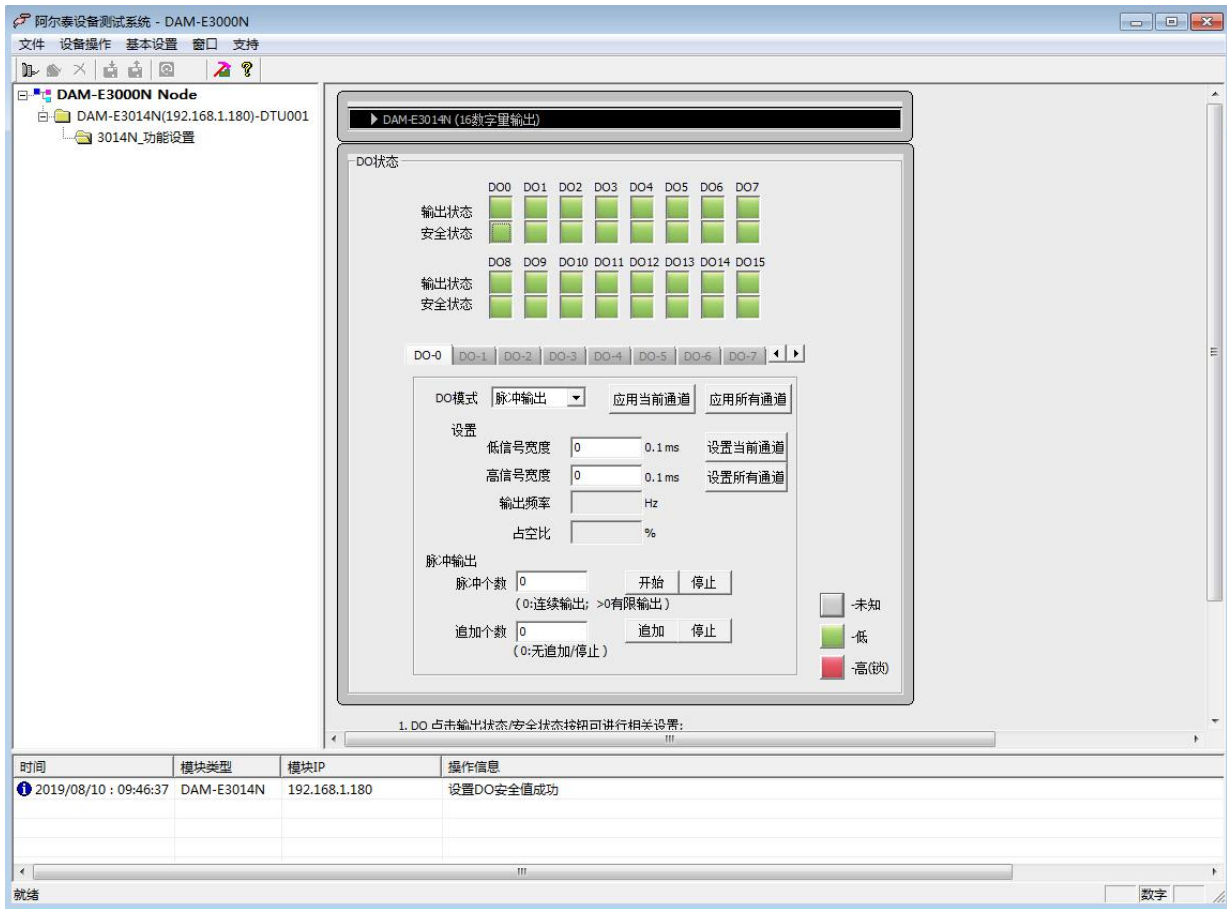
阿尔泰设备测试系统 - DAM-E3000N

文件 设备操作 基本设置 窗口 支持

DAM-E3000N Node
DAM-E3014N(192.168.1.180)-DTU001
3014N_功能设置

▶ DAM-E3014N (16数字量输出)

DO状态

DO0 DO1 DO2 DO3 DO4 DO5 DO6 DO7
输出状态
安全状态

DO8 DO9 DO10 DO11 DO12 DO13 DO14 DO15
输出状态
安全状态

DO-0 DO-1 DO-2 DO-3 DO-4 DO-5 DO-6 DO-7

DO模式 脉冲输出 应用当前通道 应用所有通道

设置
低信号宽度 0 0.1ms 设置当前通道
高信号宽度 0 0.1ms 设置所有通道
输出频率 Hz
占空比 %

脉冲输出
脉冲个数 0 开始 停止
(0:连续输出; >0有限输出)
追加个数 0 追加 停止
(0:无追加/停止)

-未知
-低
-高(缺)

1. DO 点击输出状态/安全状态按钮可进行相关设置;

| 时间 | 模块类型 | 模块IP | 操作信息 |
|---|---|---|---|
| 2019/08/10 : 09:46:37 | DAM-E3014N | 192.168.1.180 | 设置DO安全值成功 |

就绪 数字